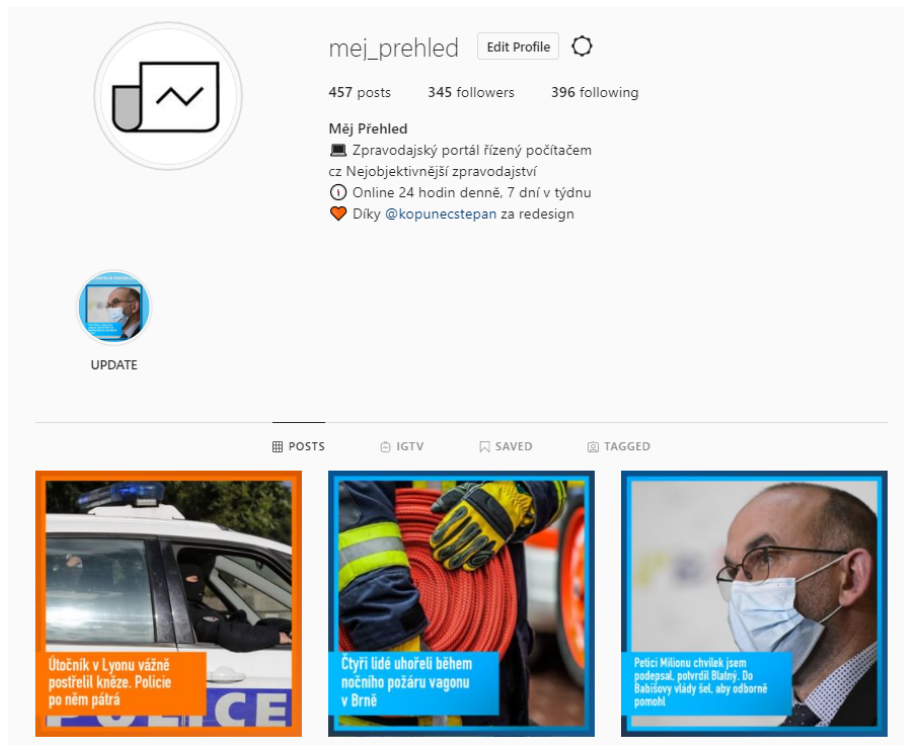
mej_prehled Edit Profile

457 posts 345 followers 396 following

Měj Přehled
💻 Zpravodajský portál řízený počítačem
cz Nejobjektivnější zpravodajství
🕛 Online 24 hodin denně, 7 dní v týdnu
🧡 Díky @kopunecstepan za redesign

UPDATE

POSTS IGTV SAVED TAGGED

Útočník v Lyonu vážně postřelil kněze. Policie po něm pátrá

POLICE

Čtyři lidé uhořeli během nočního požáru vagonu v Brně

Petici Milionu chvilek jsem podepsal, potvrdil Blatný. Do Babišovy vlády šel, aby odborně pomohl